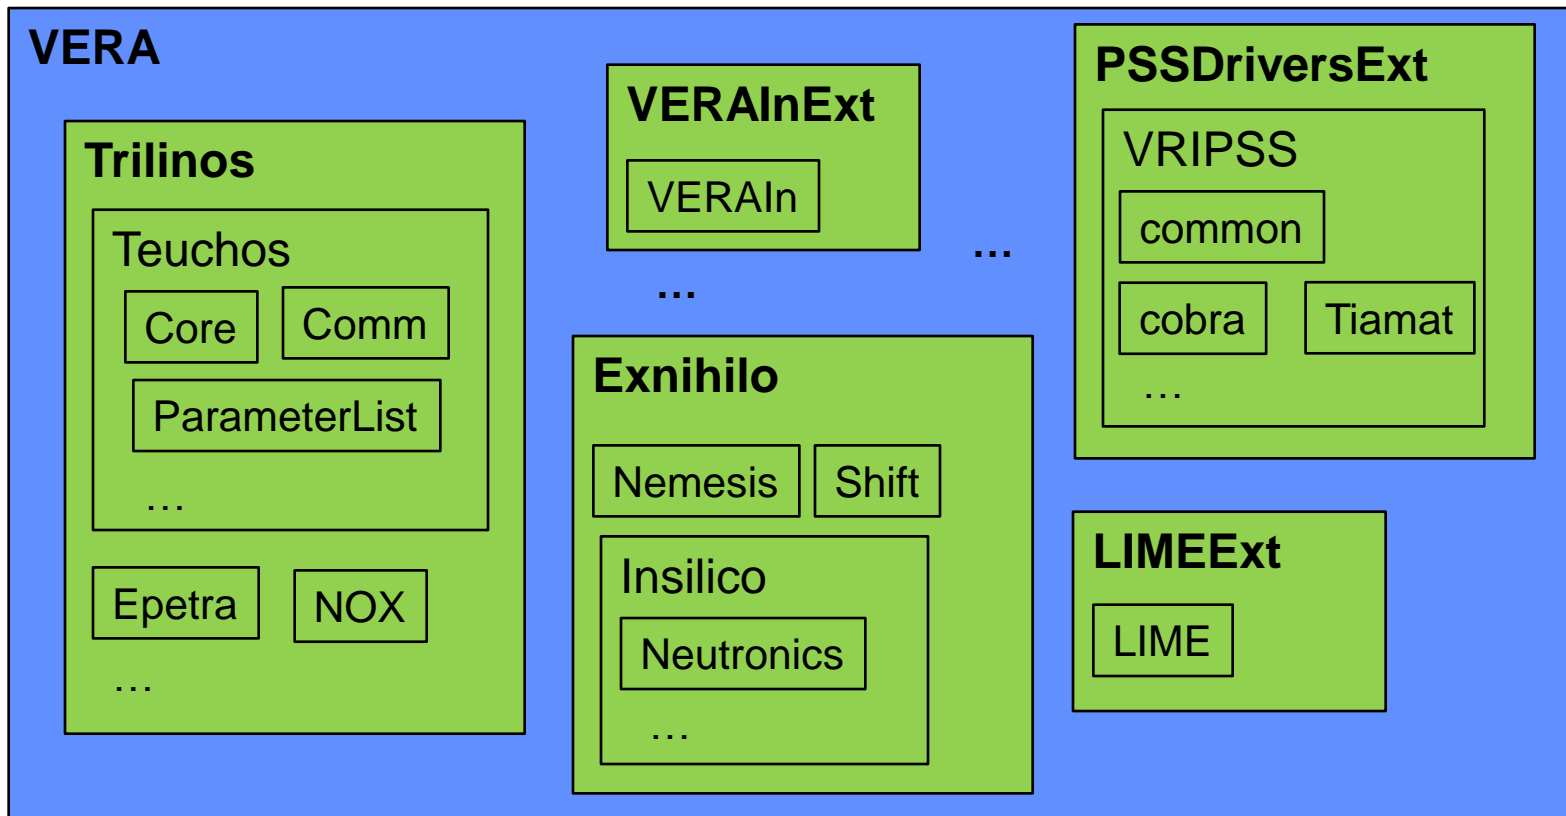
VERA

Trilinos

Teuchos

Core

Comm

ParameterList

…

Epetra

NOX

…

VERAInExt

VERAIn

…

Exnihilo

Nemesis

Shift

Insilico

Neutronics

…

…

PSSDriversExt

VRIPSS

common

cobra

Tiamat

…

LIMEExt

LIME